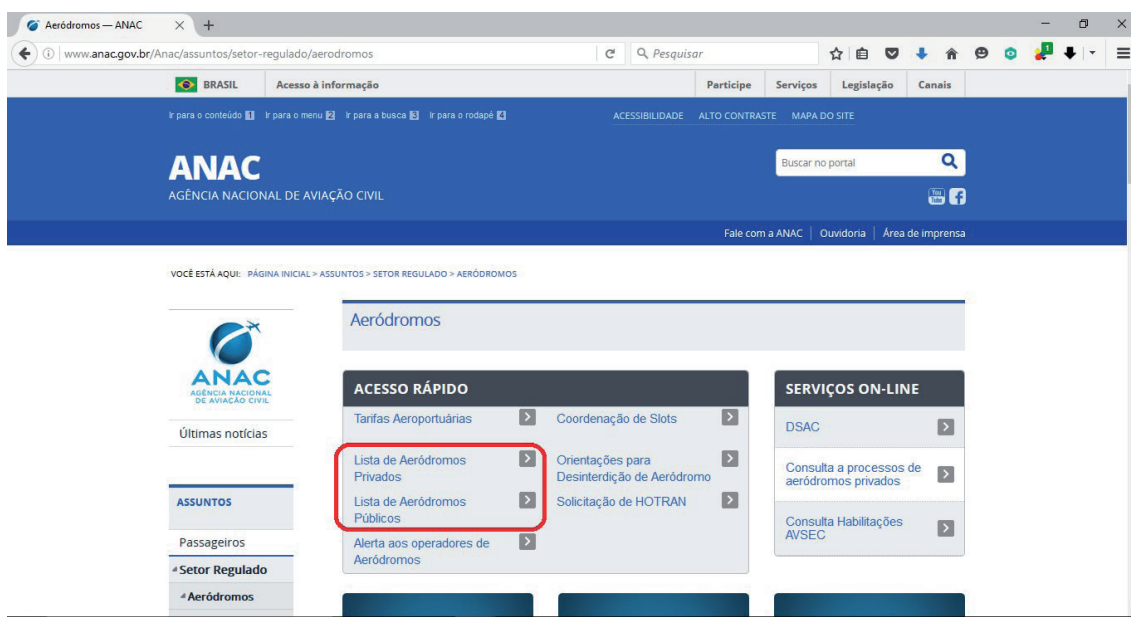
Aeródromos — ANAC

www.anac.gov.br/Anac/assuntos/setor-regulado/aerodromos

Pesquisar

BRASIL Acesso à informação Participe Serviços Legislação Canais

Ir para o conteúdo 1 Ir para o menu 2 Ir para a busca 3 Ir para o rodapé 4

ACESSIBILIDADE ALTO CONTRASTE MAPA DO SITE

ANAC
AGÊNCIA NACIONAL DE AVIAÇÃO CIVIL

Buscar no portal

Fale com a ANAC | Ouvidoria | Área de imprensa

VOCÊ ESTÁ AQUI: PÁGINA INICIAL > ASSUNTOS > SETOR REGULADO > AERÓDROMOS

ANAC
AGÊNCIA NACIONAL DE AVIAÇÃO CIVIL

Últimas notícias

ASSUNTOS

Passageiros

Setor Regulado

Aeródromos

Aeródromos

ACESSO RÁPIDO

Tarifas Aeroportuárias

Coordenação de Slots

Lista de Aeródromos Privados

Orientações para Desinterdição de Aeródromo

Lista de Aeródromos Públicos

Solicitação de HOTRAN

Alerta aos operadores de Aeródromos

SERVIÇOS ON-LINE

DSAC

Consulta a processos de aeródromos privados

Consulta Habilitações AVSEC